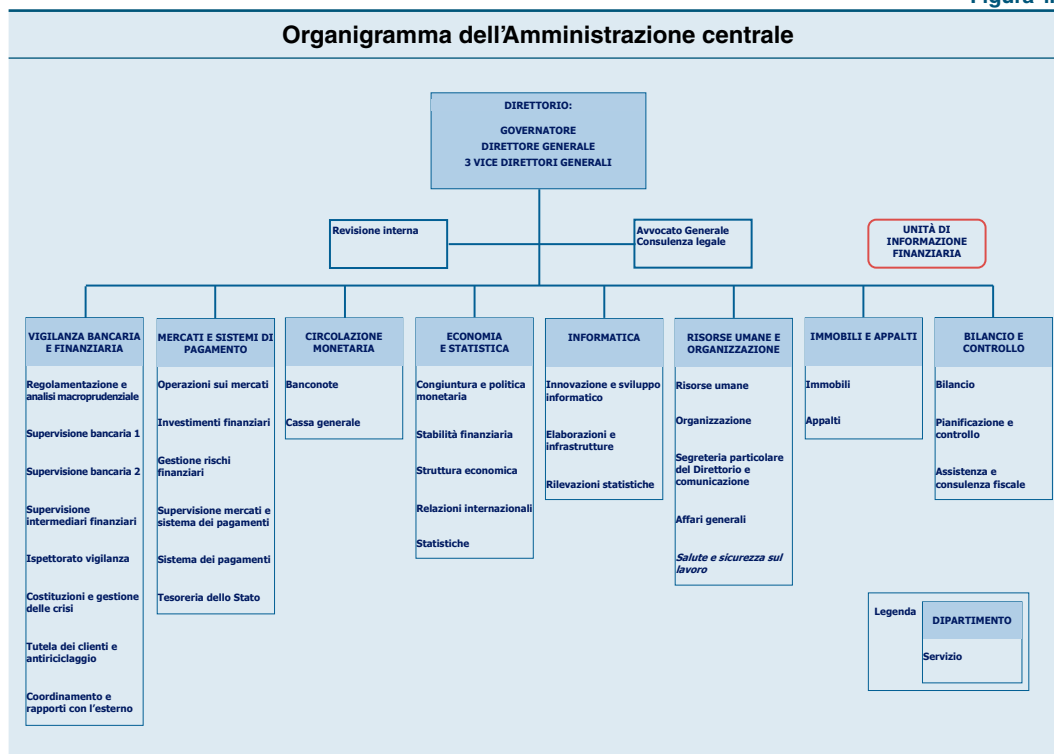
Figura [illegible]

Organigramma dell'Amministrazione centrale

DIRETTORIO:

GOVERNATORE
DIRETTORE GENERALE
3 VICE DIRETTORI GENERALI

Revisione interna

Avvocato Generale
Consulenza legale

UNITÀ DI INFORMAZIONE FINANZIARIA

VIGILANZA BANCARIA E FINANZIARIA

Regolamentazione e analisi macroprudenziale

Supervisione bancaria 1

Supervisione bancaria 2

Supervisione intermediari finanziari

Ispettorato vigilanza

Costituzioni e gestione delle crisi

Tutela dei clienti e antiriciclaggio

Coordinamento e rapporti con l'esterno

MERCATI E SISTEMI DI PAGAMENTO

Operazioni sui mercati

Investimenti finanziari

Gestione rischi finanziari

Supervisione mercati e sistema dei pagamenti

Sistema dei pagamenti

Tesoreria dello Stato

CIRCOLAZIONE MONETARIA

Banconote

Cassa generale

ECONOMIA E STATISTICA

Congiuntura e politica monetaria

Stabilità finanziaria

Struttura economica

Relazioni internazionali

Statistiche

INFORMATICA

Innovazione e sviluppo informatico

Elaborazioni e infrastrutture

Rilevazioni statistiche

RISORSE UMANE E ORGANIZZAZIONE

Risorse umane

Organizzazione

Segreteria particolare del Direttorio e comunicazione

Affari generali

Salute e sicurezza sul lavoro

IMMOBILI E APPALTI

Immobili

Appalti

BILANCIO E CONTROLLO

Bilancio

Pianificazione e controllo

Assistenza e consulenza fiscale

Legenda

DIPARTIMENTO

Servizio